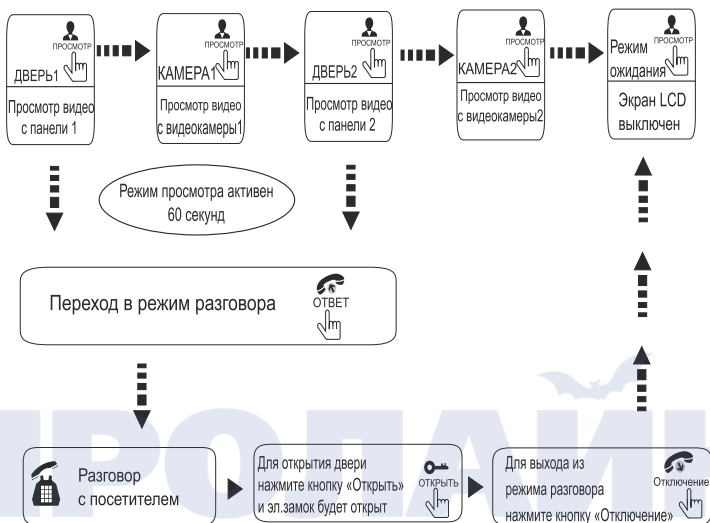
ПРОСМОТР
ДВЕРЬ1
Просмотр видео с панели 1

ПРОСМОТР
КАМЕРА1
Просмотр видео с видеокамеры1

ПРОСМОТР
ДВЕРЬ2
Просмотр видео с панели 2

ПРОСМОТР
КАМЕРА2
Просмотр видео с видеокамеры2

ПРОСМОТР
Режим ожидания
Экран LCD выключен

Режим просмотра активен 60 секунд

Переход в режим разговора
ОТВЕТ

Разговор с посетителем

Для открытия двери нажмите кнопку «Открыть» и эл.замок будет открыт
ОТКРЫТЬ

Для выхода из режима разговора нажмите кнопку «Отключение»
Отключение